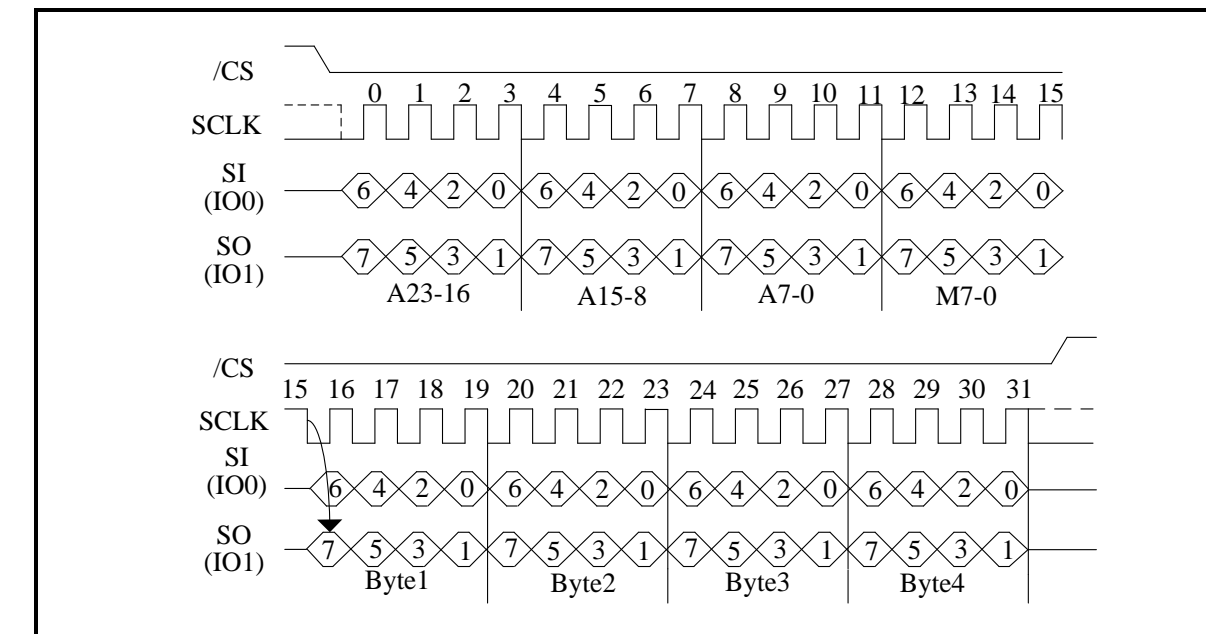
/CS

0 1 2 3 4 5 6 7 8 9 10 11 12 13 14 15

SCLK

SI (IO0)

6 4 2 0 6 4 2 0 6 4 2 0 6 4 2 0

SO (IO1)

7 5 3 1 7 5 3 1 7 5 3 1 7 5 3 1

A23-16 A15-8 A7-0 M7-0

/CS

15 16 17 18 19 20 21 22 23 24 25 26 27 28 29 30 31

SCLK

SI (IO0)

6 4 2 0 6 4 2 0 6 4 2 0 6 4 2 0

SO (IO1)

7 5 3 1 7 5 3 1 7 5 3 1 7 5 3 1

Byte1 Byte2 Byte3 Byte4